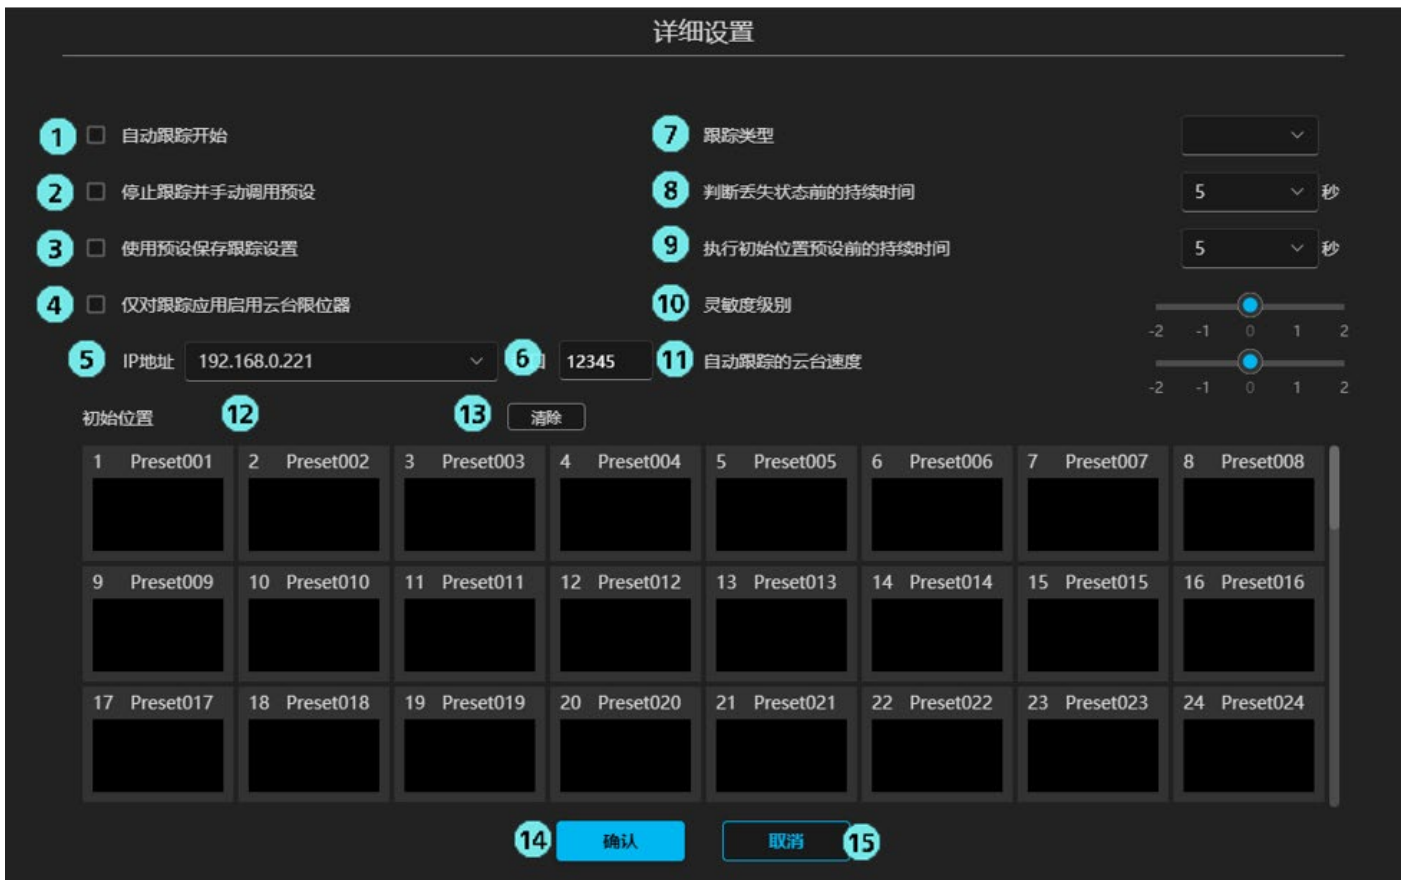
详细设置

1 自动跟踪开始

2 停止跟踪并手动调用预设

3 使用预设保存跟踪设置

4 仅对跟踪应用启用云台限位器

5 IP地址 192.168.0.221

6 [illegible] 12345

7 跟踪类型

8 判断丢失状态前的持续时间 5 秒

9 执行初始位置预设前的持续时间 5 秒

10 灵敏度级别 -2 -1 0 1 2

11 自动跟踪的云台速度 -2 -1 0 1 2

初始位置 12

13 清除

| 1 Preset001 | 2 Preset002 | 3 Preset003 | 4 Preset004 | 5 Preset005 | 6 Preset006 | 7 Preset007 | 8 Preset008 |
|---|---|---|---|---|---|---|---|
| 9 Preset009 | 10 Preset010 | 11 Preset011 | 12 Preset012 | 13 Preset013 | 14 Preset014 | 15 Preset015 | 16 Preset016 |
| 17 Preset017 | 18 Preset018 | 19 Preset019 | 20 Preset020 | 21 Preset021 | 22 Preset022 | 23 Preset023 | 24 Preset024 |

14 确认

取消 15